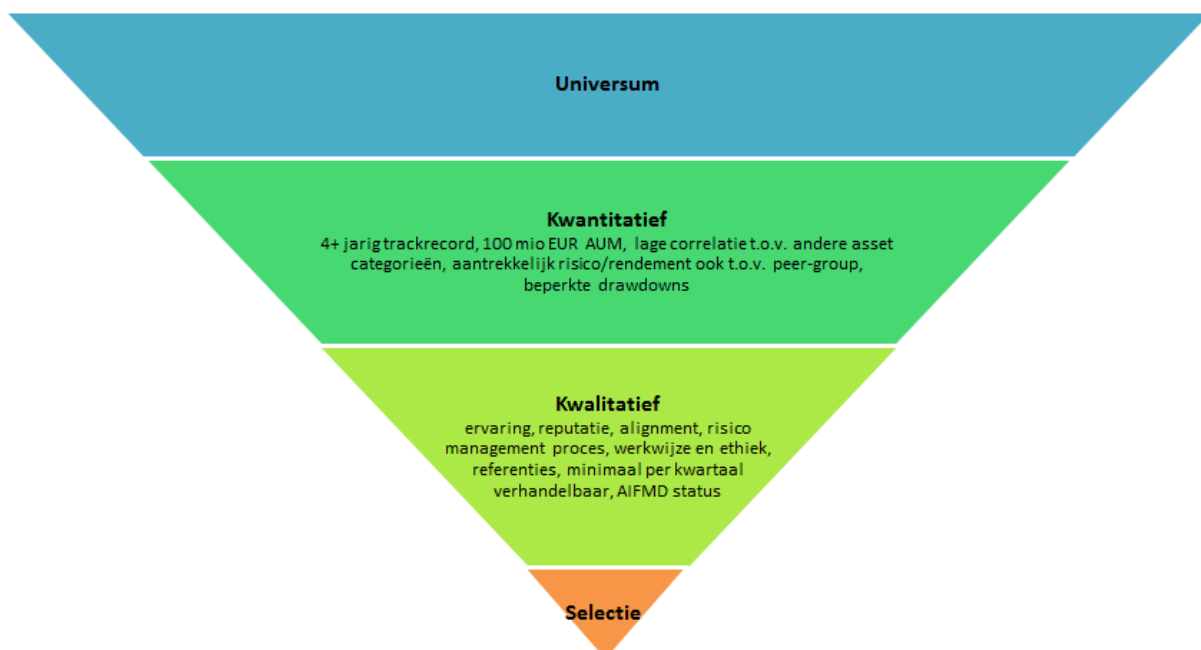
Universum

Kwantitatief
4+ jarig trackrecord, 100 mio EUR AUM, lage correlatie t.o.v. andere asset categorieën, aantrekkelijk risico/rendement ook t.o.v. peer-group, beperkte drawdowns

Kwalitatief
ervaring, reputatie, alignment, risico management proces, werkwijze en ethiek, referenties, minimaal per kwartaal verhandelbaar, AIFMD status

Selectie